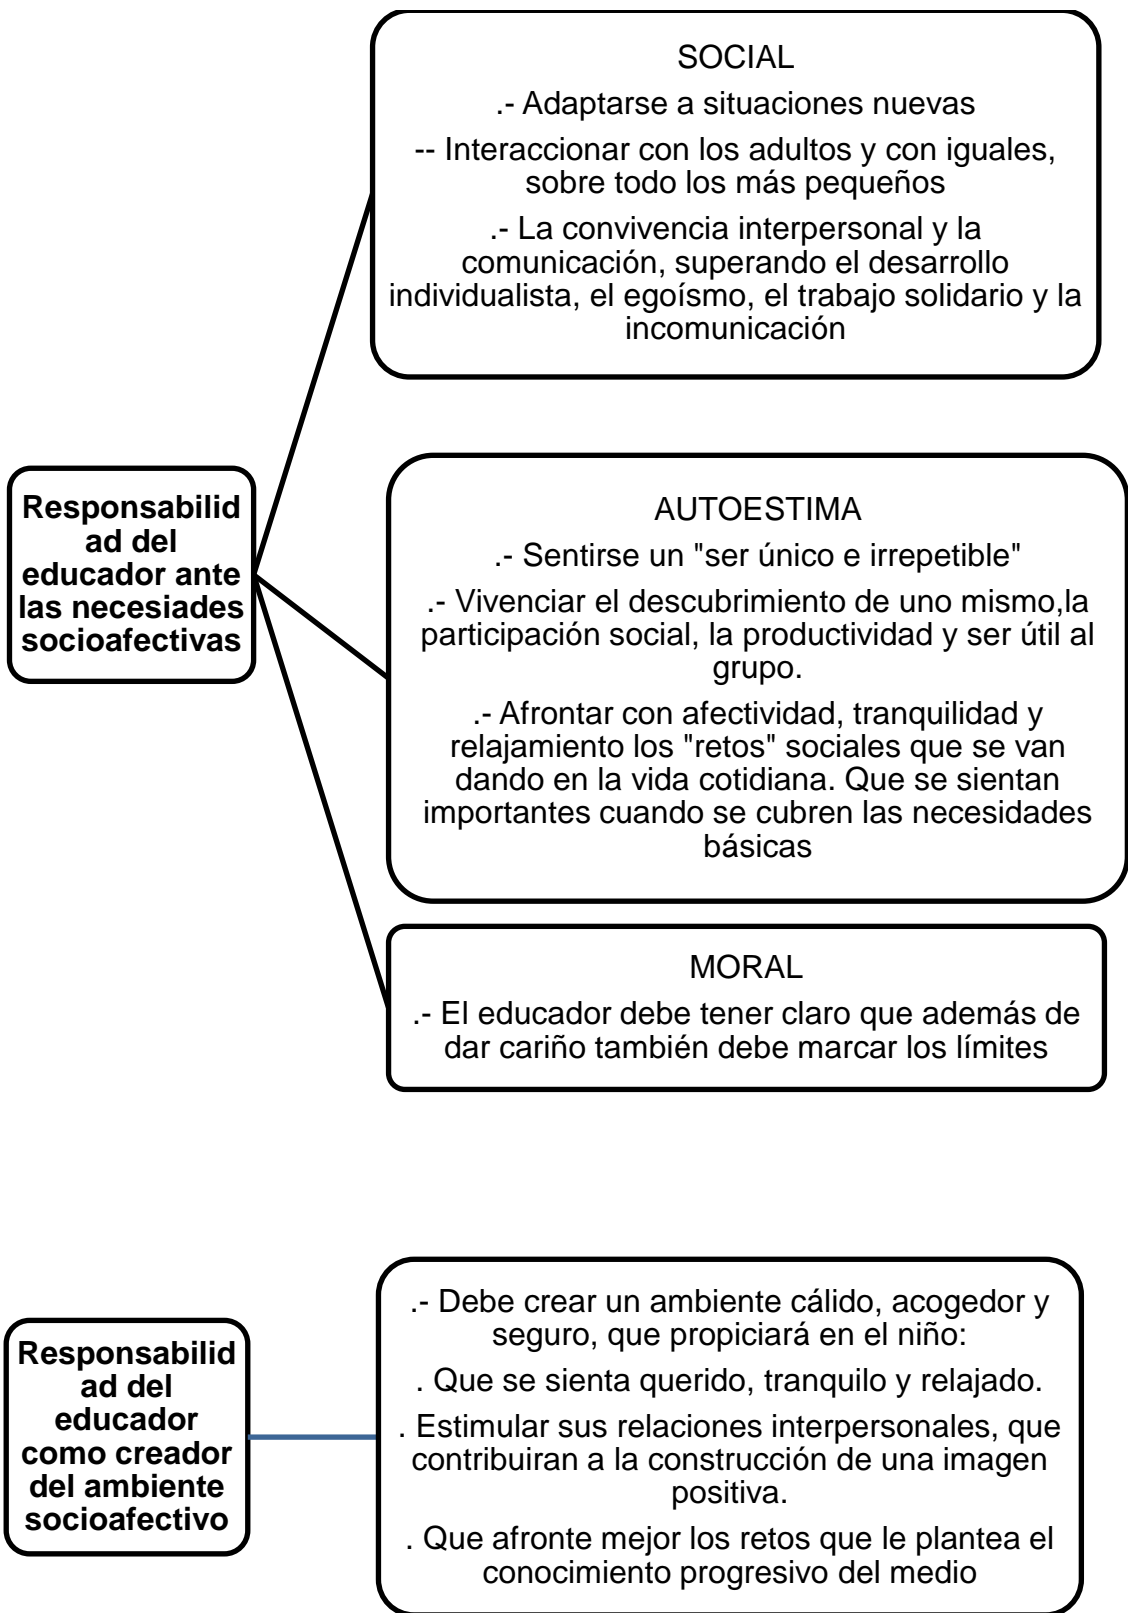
Responsabilidad del educador ante las necesiades socioafectivas

SOCIAL

.- Adaptarse a situaciones nuevas

-- Interaccionar con los adultos y con iguales, sobre todo los más pequeños

.- La convivencia interpersonal y la comunicación, superando el desarrollo individualista, el egoísmo, el trabajo solidario y la incomunicación

AUTOESTIMA

.- Sentirse un "ser único e irrepetible"

.- Vivenciar el descubrimiento de uno mismo,la participación social, la productividad y ser útil al grupo.

.- Afrontar con afectividad, tranquilidad y relajamiento los "retos" sociales que se van dando en la vida cotidiana. Que se sientan importantes cuando se cubren las necesidades básicas

MORAL

.- El educador debe tener claro que además de dar cariño también debe marcar los límites

Responsabilidad del educador como creador del ambiente socioafectivo

.- Debe crear un ambiente cálido, acogedor y seguro, que propiciará en el niño:

. Que se sienta querido, tranquilo y relajado.

. Estimular sus relaciones interpersonales, que contribuiran a la construcción de una imagen positiva.

. Que afronte mejor los retos que le plantea el conocimiento progresivo del medio